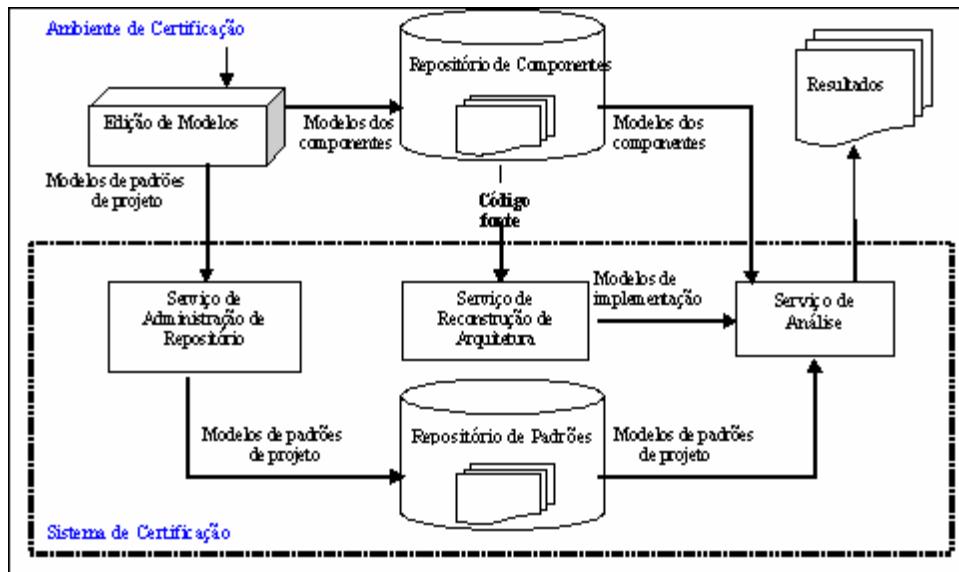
Ambiente de Certificação

Repositório de Componentes

Resultados

Edição de Modelos

Modelos dos componentes

Modelos dos componentes

Modelos de padrões de projeto

Código fonte

Modelos de implementação

Serviço de Administração de Repositório

Serviço de Reconstrução de Arquitetura

Serviço de Análise

Modelos de padrões de projeto

Repositório de Padrões

Modelos de padrões de projeto

Sistema de Certificação